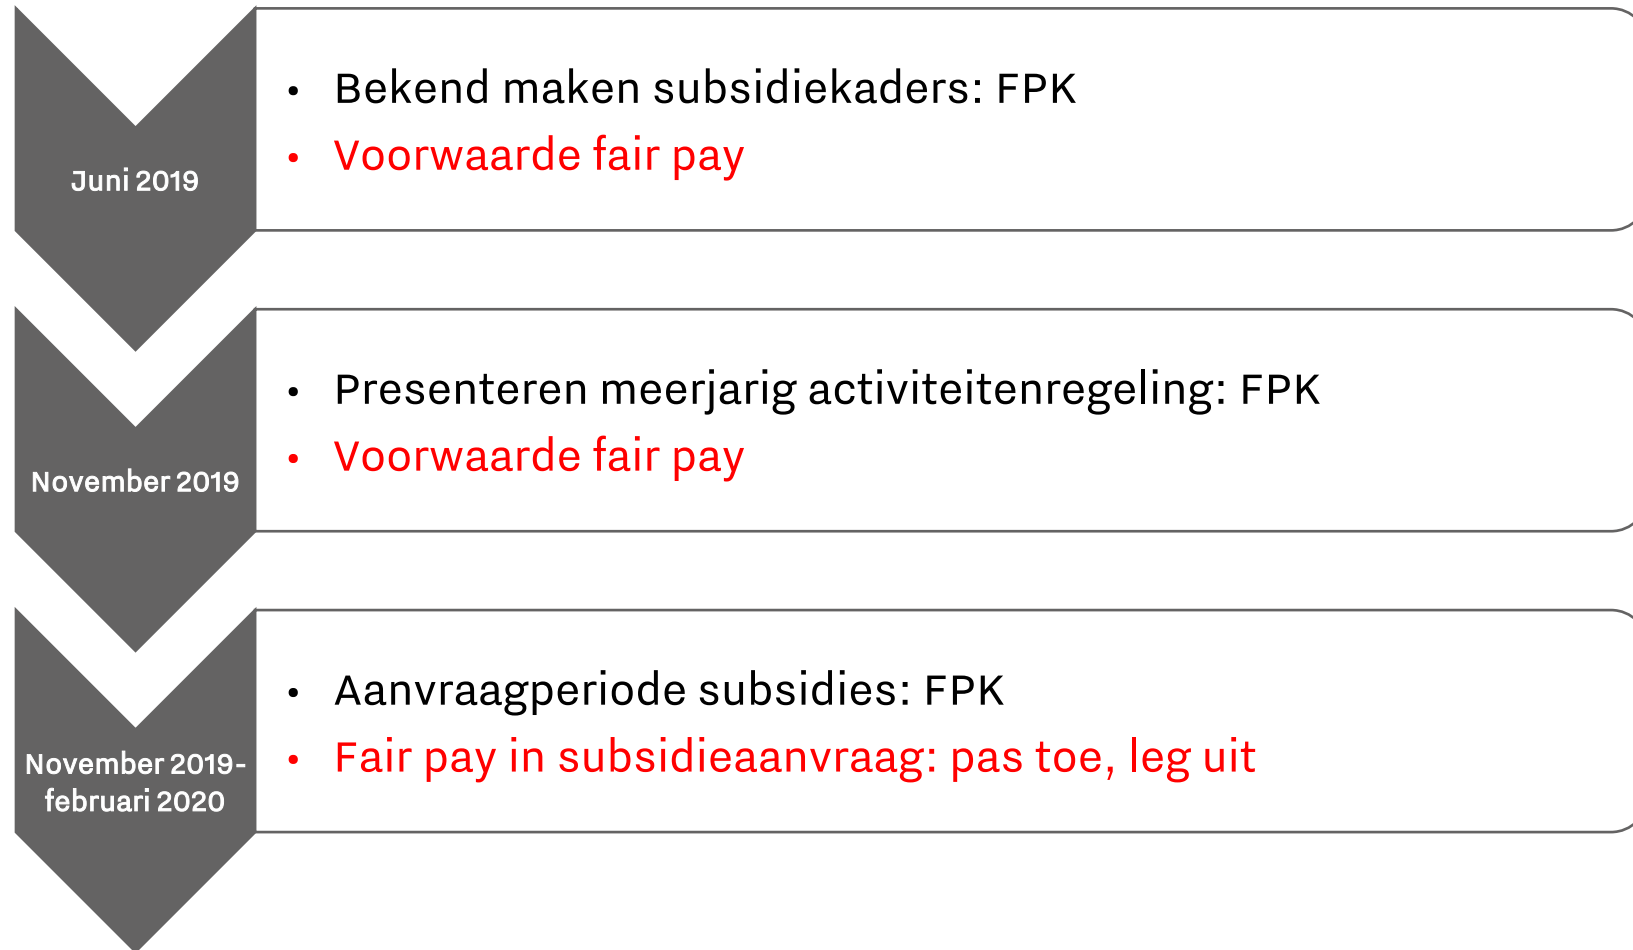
Juni 2019

• Bekend maken subsidiekaders: FPK
• Voorwaarde fair pay

November 2019

• Presenteren meerjarig activiteitenregeling: FPK
• Voorwaarde fair pay

November 2019-februari 2020

• Aanvraagperiode subsidies: FPK
• Fair pay in subsidieaanvraag: pas toe, leg uit